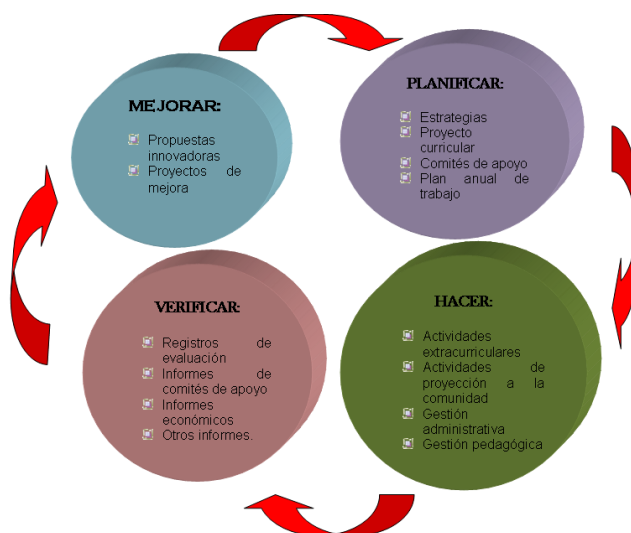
MEJORAR:

Propuestas innovadoras
Proyectos de mejora

PLANIFICAR:

Estrategias
Proyecto curricular
Comités de apoyo
Plan anual de trabajo

VERIFICAR:

Registros de evaluación
Informes de comités de apoyo
Informes económicos
Otros informes.

HACER:

Actividades extracurriculares
Actividades de proyección a la comunidad
Gestión administrativa
Gestión pedagógica